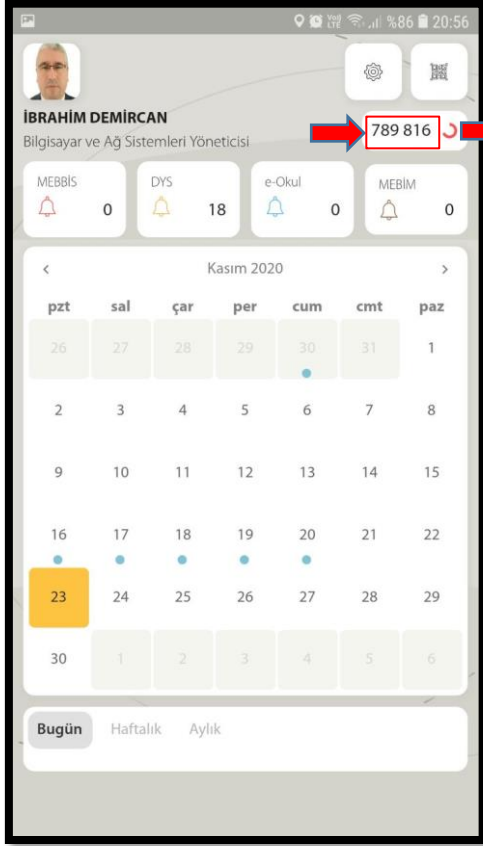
Vo) LTE %86 20:56

İBRAHİM DEMİRCAN
Bilgisayar ve Ağ Sistemleri Yöneticisi

789 816

MEBBİS 0
DYS 18
e-Okul 0
MEBİM 0

‹ Kasım 2020 ›

| pzt | sal | çar | per | cum | cmt | paz |
|---|---|---|---|---|---|---|
| 26 | 27 | 28 | 29 | 30 | 31 | 1 |
| 2 | 3 | 4 | 5 | 6 | 7 | 8 |
| 9 | 10 | 11 | 12 | 13 | 14 | 15 |
| 16 | 17 | 18 | 19 | 20 | 21 | 22 |
| 23 | 24 | 25 | 26 | 27 | 28 | 29 |
| 30 | 1 | 2 | 3 | 4 | 5 | 6 |

Bugün Haftalık Aylık